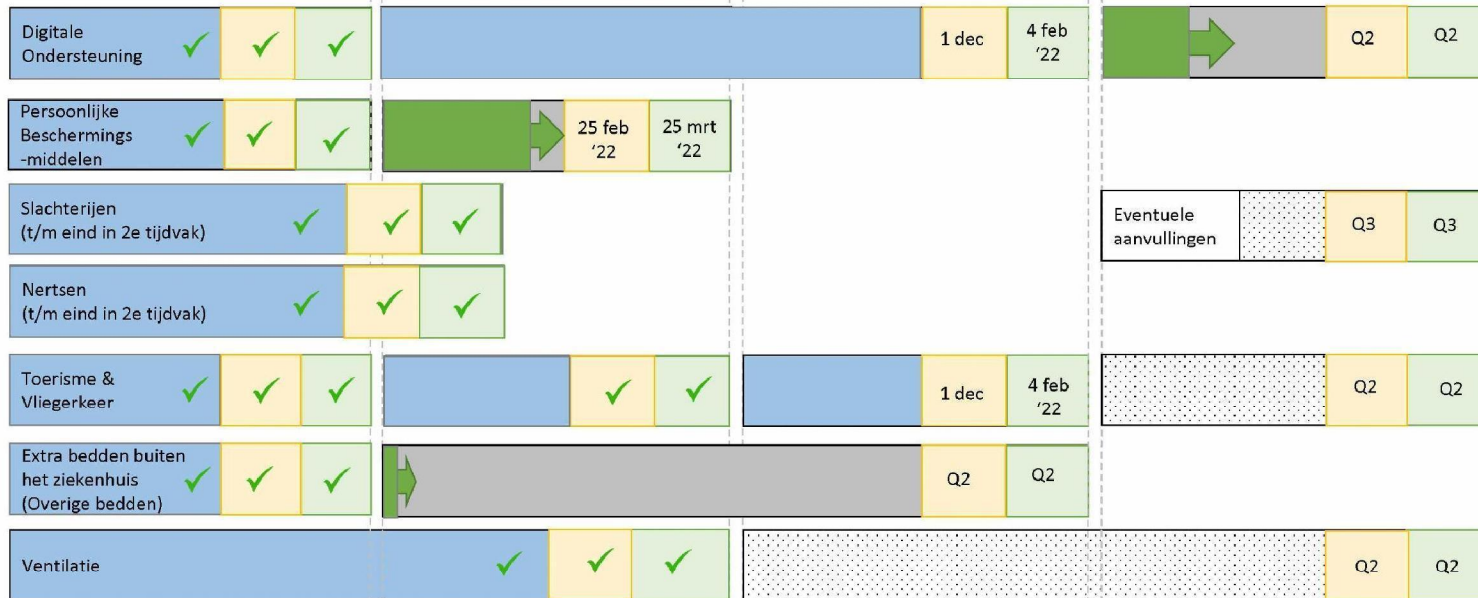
Digitale Ondersteuning ✓ ✓ ✓ 1 dec 4 feb '22 Q2 Q2

Persoonlijke Beschermings -middelen ✓ ✓ ✓ 25 feb '22 25 mrt '22

Slachterijen (t/m eind in 2e tijdvak) ✓ ✓ ✓ Eventuele aanvullingen Q3 Q3

Nertsen (t/m eind in 2e tijdvak) ✓ ✓ ✓

Toerisme & Vliegerkeer ✓ ✓ ✓ ✓ ✓ 1 dec 4 feb '22 Q2 Q2

Extra bedden buiten het ziekenhuis (Overige bedden) ✓ ✓ ✓ Q2 Q2

Ventilatie ✓ ✓ ✓ Q2 Q2